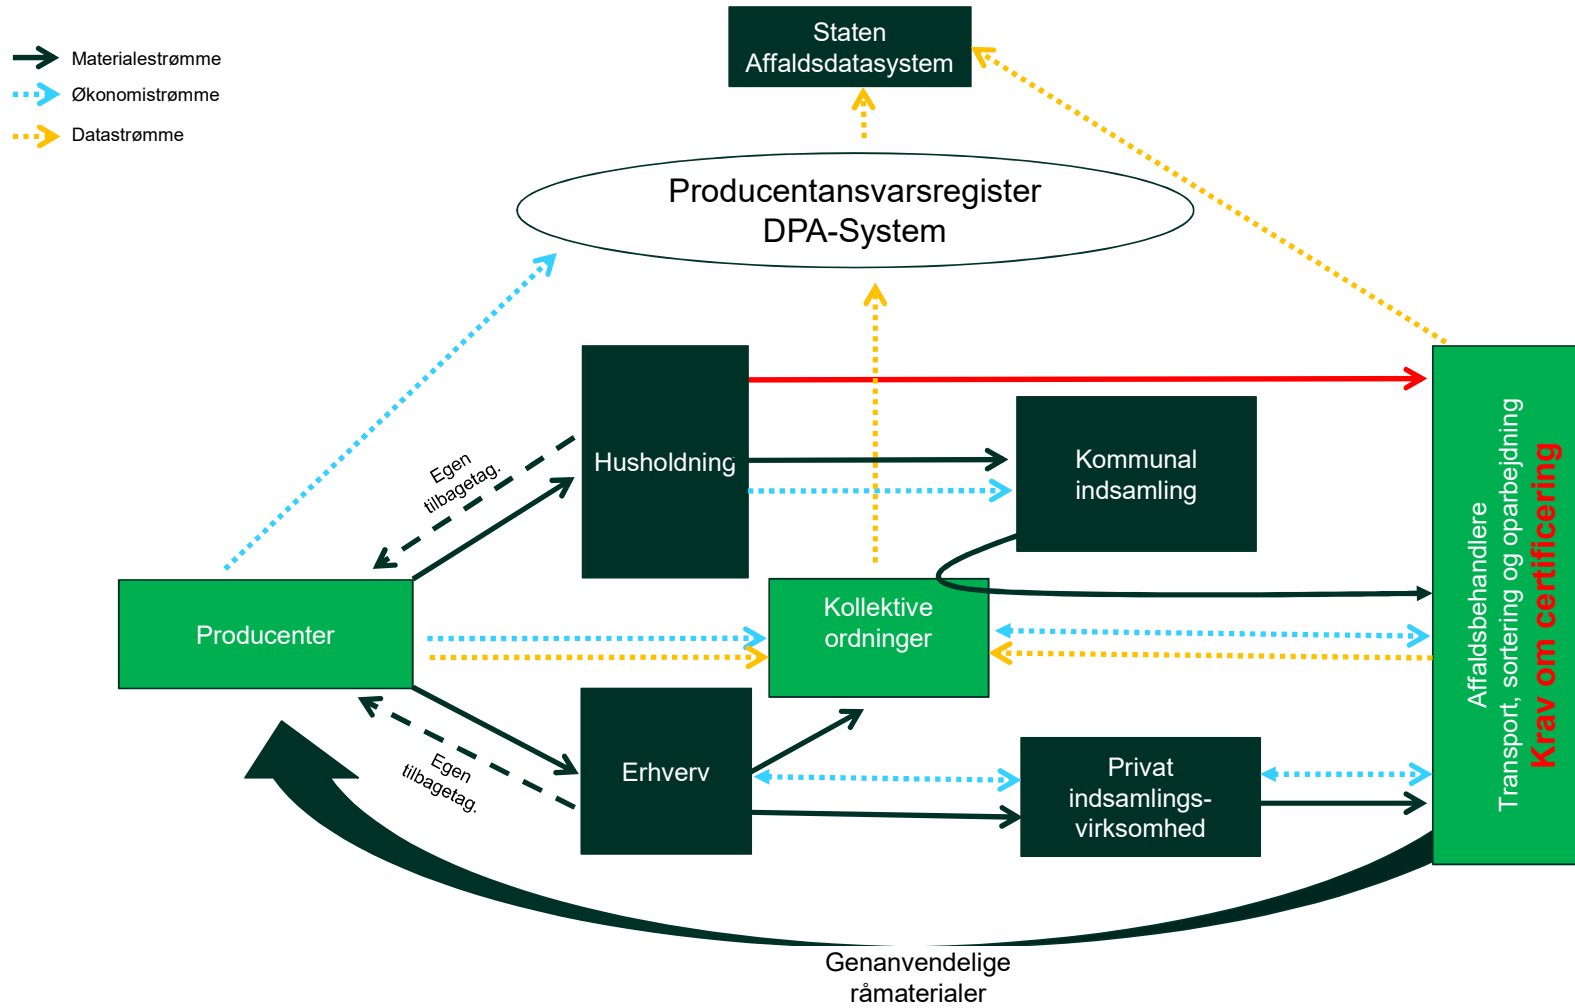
Materialestrømme
Økonomistrømme
Datastrømme

Staten
Affaldsdatasystem

Producentansvarsregister
DPA-System

Husholdning

Kommunal indsamling

Egen tilbagetag.

Producenter

Kollektive ordninger

Erhverv

Egen tilbagetag.

Privat indsamlings-virksomhed

Affaldsbehandlere
Transport, sortering og oparbejdning
Krav om certificering

Genanvendelige råmaterialer